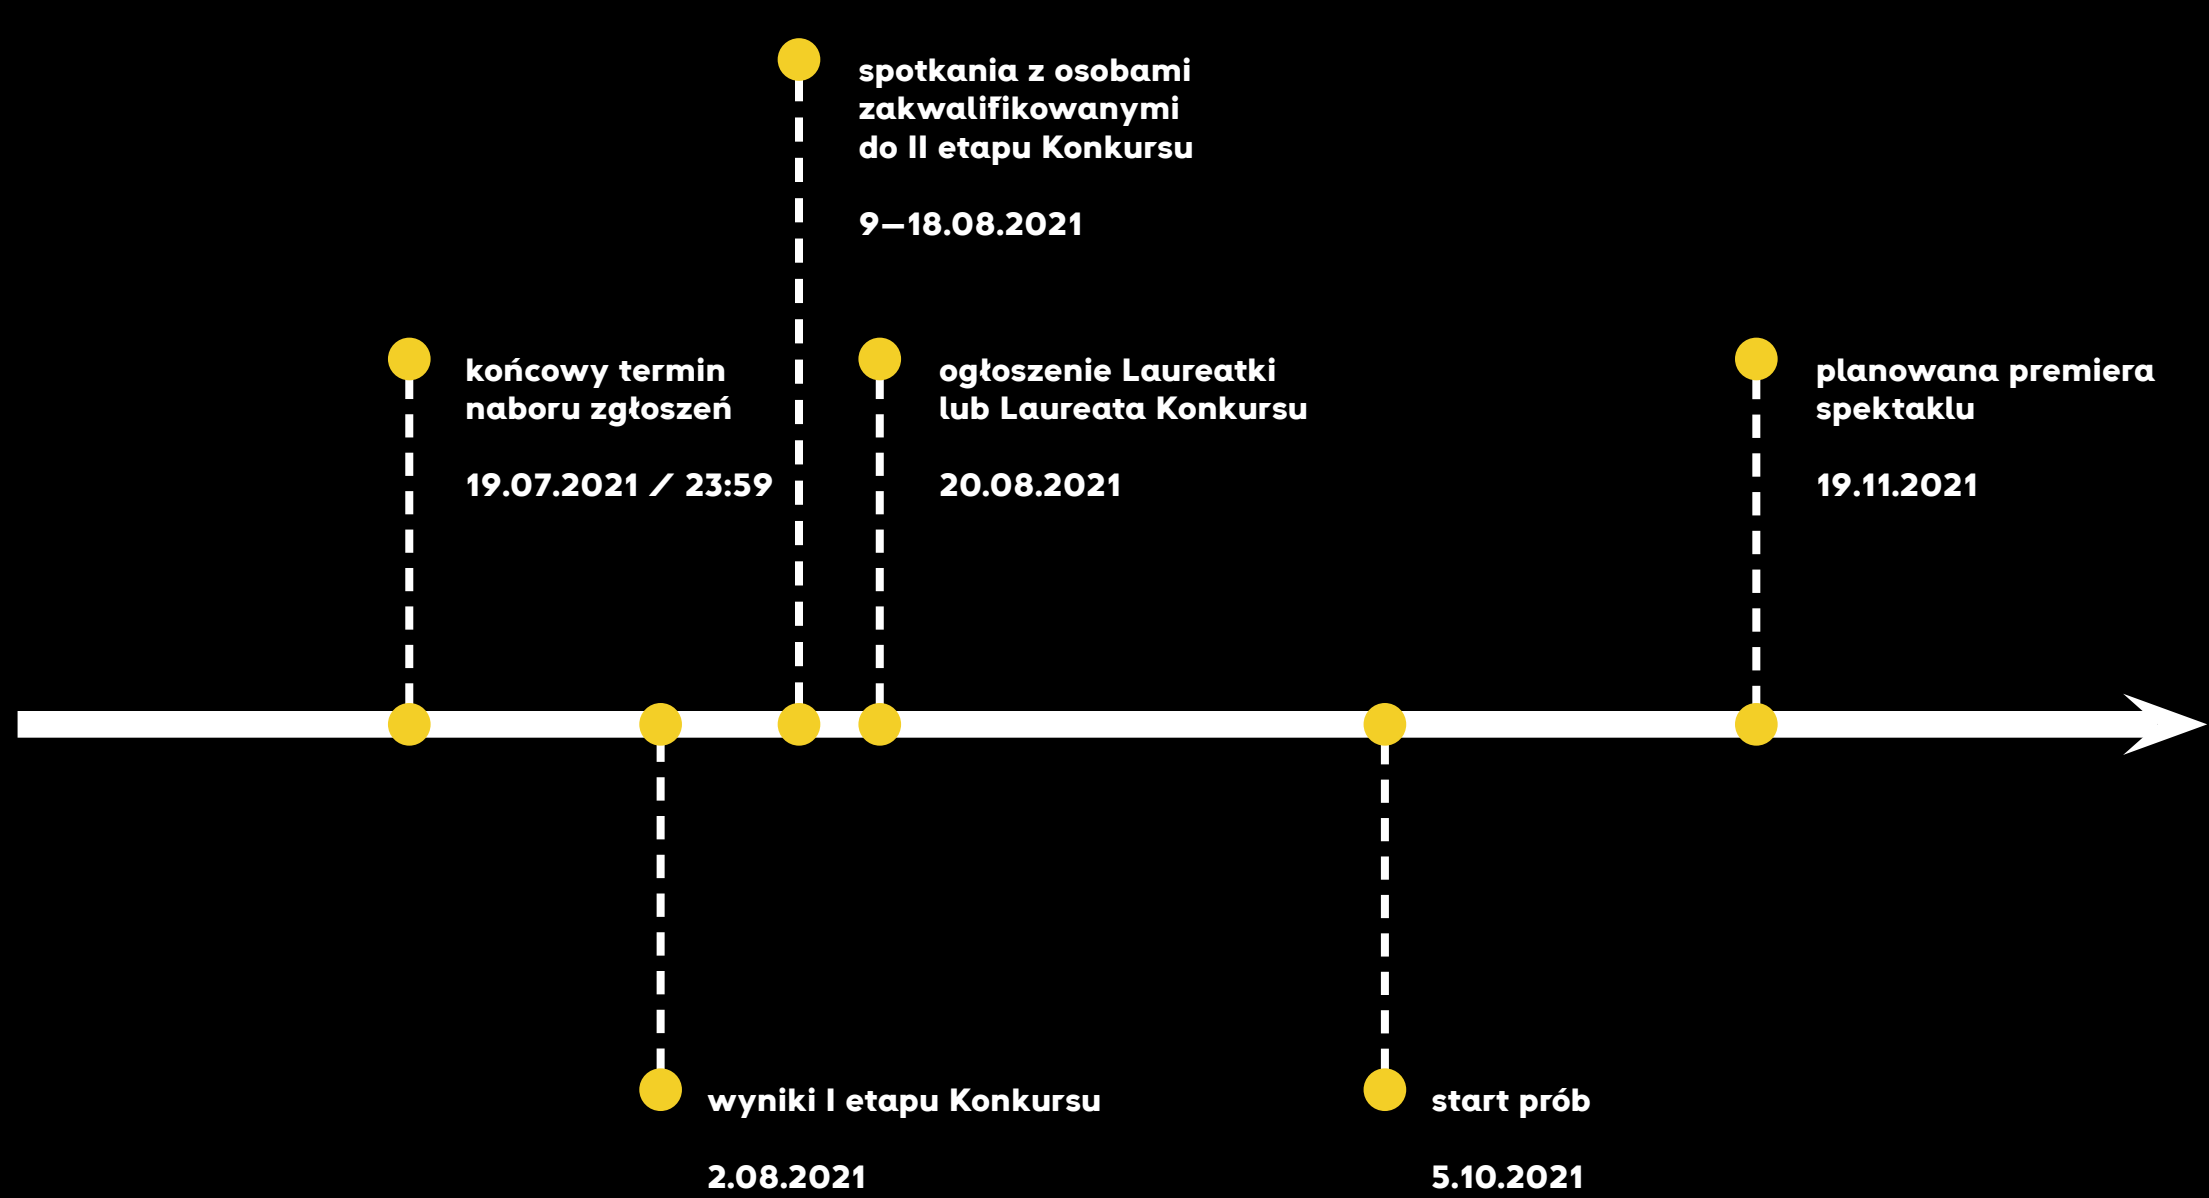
spotkania z osobami zakwalifikowanymi do II etapu Konkursu

9–18.08.2021

końcowy termin naboru zgłoszeń

19.07.2021 / 23:59

ogłoszenie Laureatki lub Laureata Konkursu

20.08.2021

planowana premiera spektaklu

19.11.2021

wyniki I etapu Konkursu

2.08.2021

start prób

5.10.2021